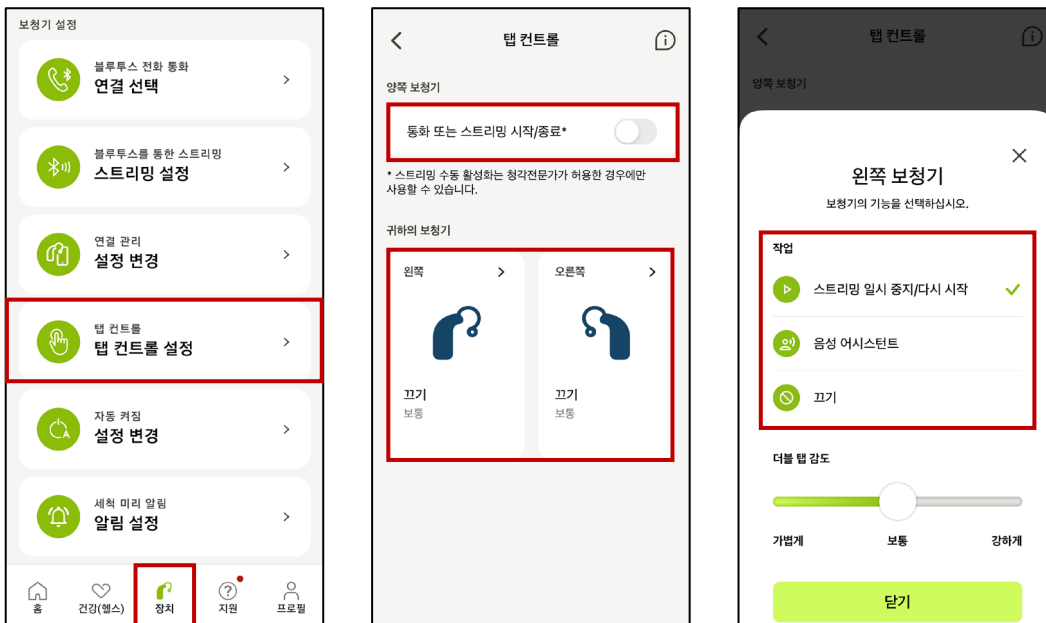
보청기 설정

블루투스 전화 통화
연결 선택
>

블루투스를 통한 스트리밍
스트리밍 설정
>

연결 관리
설정 변경
>

탭 컨트롤
탭 컨트롤 설정
>

자동 켜짐
설정 변경
>

세척 미리 알림
알림 설정
>

홈 건강(헬스) 장치 지원 프로필

<
탭 컨트롤

양쪽 보청기

통화 또는 스트리밍 시작/종료*

* 스트리밍 수동 활성화는 청각전문가가 허용한 경우에만 사용할 수 있습니다.

귀하의 보청기

왼쪽 >
끄기
보통

오른쪽 >
끄기
보통

<
탭 컨트롤

양쪽 보청기

왼쪽 보청기
보청기의 기능을 선택하십시오.

작업
스트리밍 일시 중지/다시 시작
음성 어시스턴트
끄기

더블 탭 감도
가볍게 보통 강하게

닫기